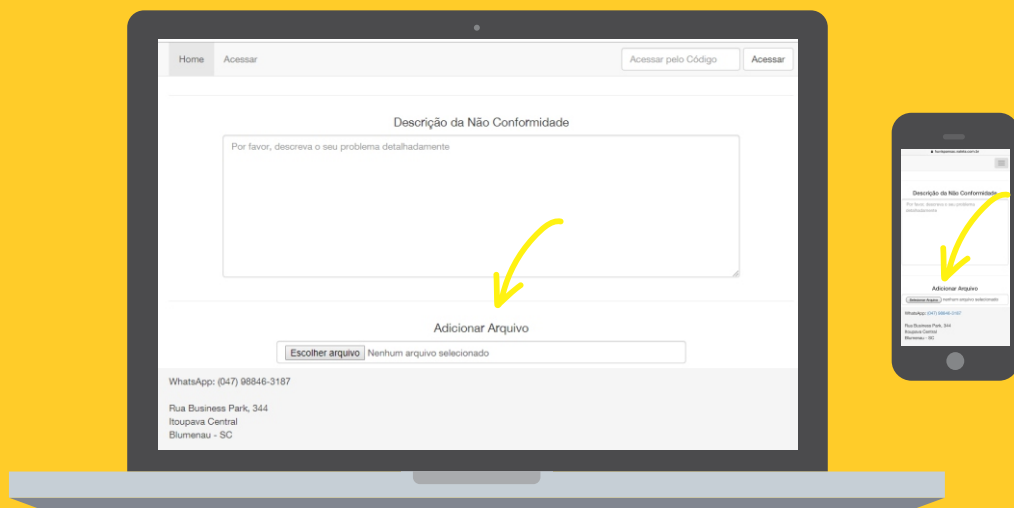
Home Acessar

Acessar pelo Código Acessar

Descrição da Não Conformidade

Por favor, descreva o seu problema detalhadamente

Adicionar Arquivo

Escolher arquivo Nenhum arquivo selecionado

WhatsApp: (047) 98846-3187

Rua Business Park, 344
Itoupava Central
Blumenau - SC

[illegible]

Descrição da Não Conformidade

Por favor, descreva o seu problema detalhadamente

Adicionar Arquivo

Escolher Arquivo Nenhum arquivo selecionado

WhatsApp: (047) 98846-3187

Rua Business Park, 344
Itoupava Central
Blumenau - SC